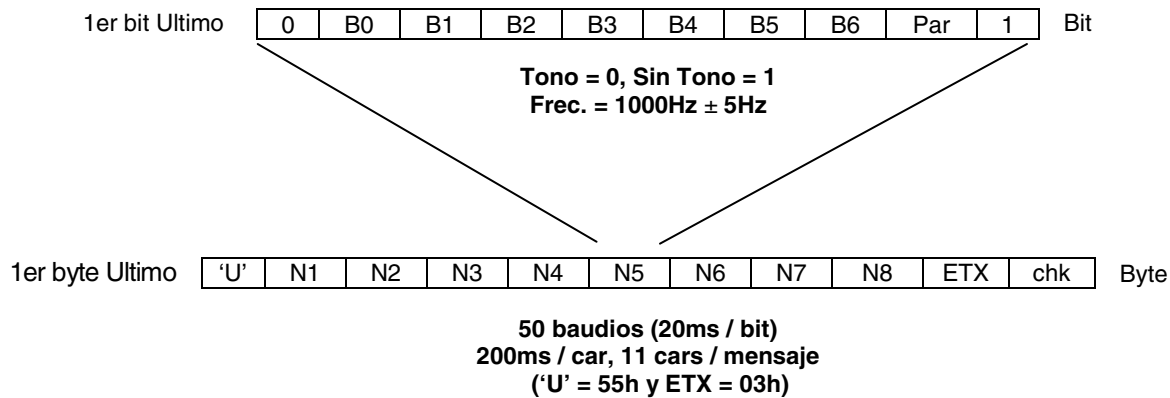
1er bit Ultimo

| 0 | B0 | B1 | B2 | B3 | B4 | B5 | B6 | Par | 1 |
|---|---|---|---|---|---|---|---|---|---|

Bit

**Tono = 0, Sin Tono = 1**
**Frec. = 1000Hz ± 5Hz**

1er byte Ultimo

| 'U' | N1 | N2 | N3 | N4 | N5 | N6 | N7 | N8 | ETX | chk |
|---|---|---|---|---|---|---|---|---|---|---|

Byte

**50 baudios (20ms / bit)**
**200ms / car, 11 cars / mensaje**
**('U' = 55h y ETX = 03h)**